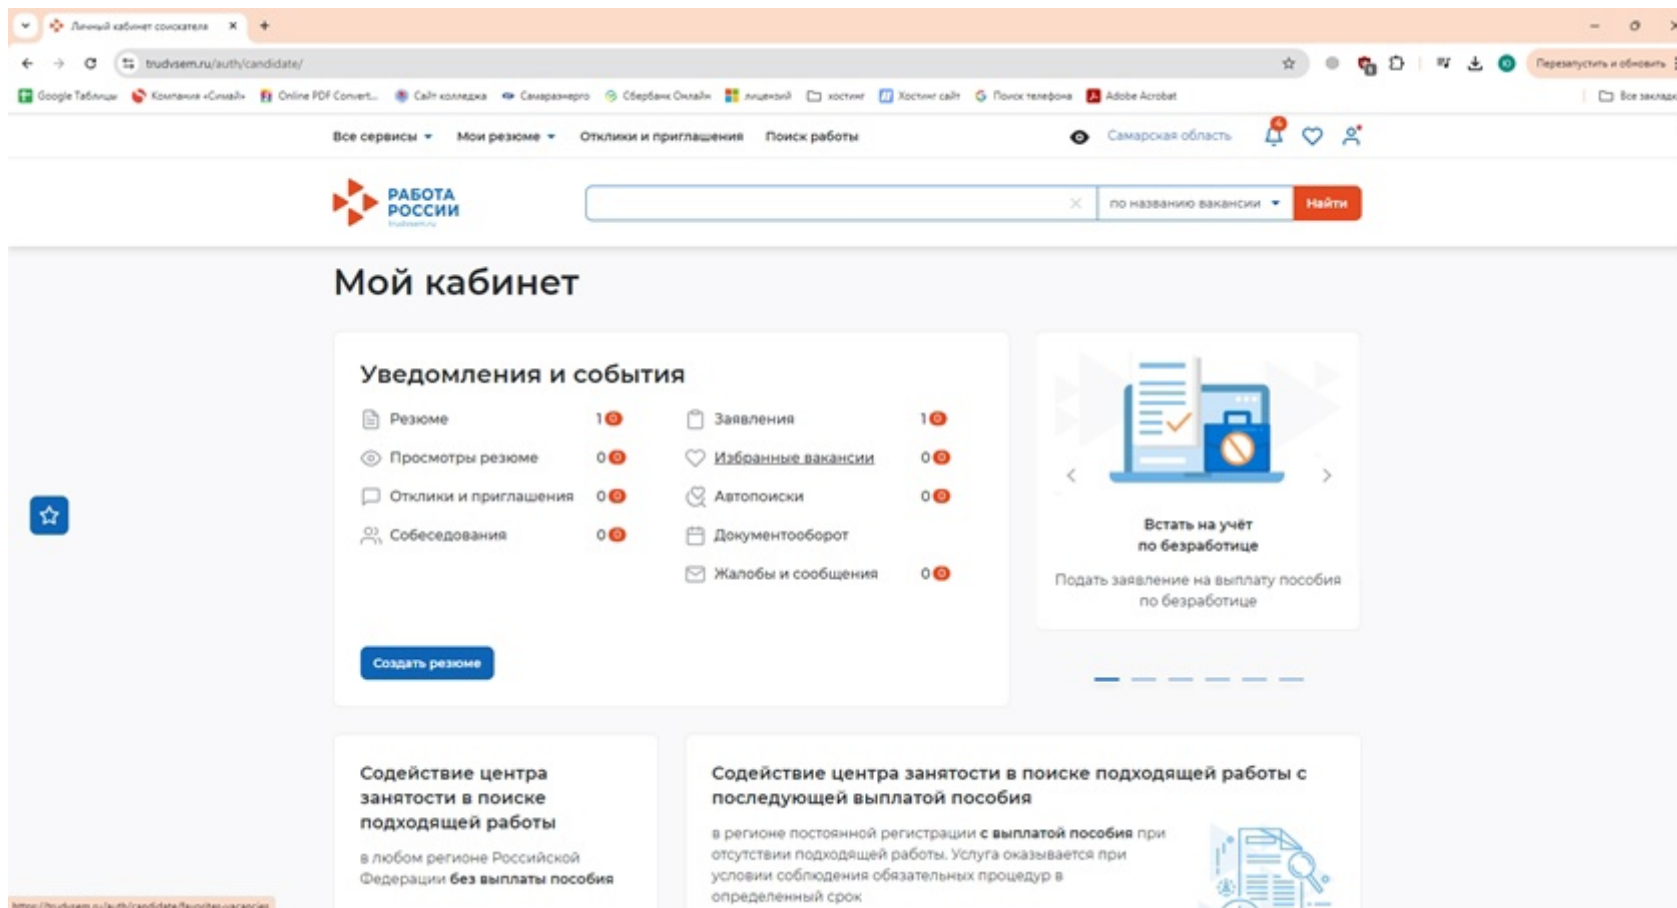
Личный кабинет соискателя ×
+

trudvsem.ru/auth/candidate/

Перезапустить и обновить

Google Таблицы   Компания «Смайл»   Online PDF Convert...   Сайт колледжа   Самарaэнерго   Сбербанк Онлайн   лицензий   хостинг   Хостинг сайт   Поиск телефона   Adobe Acrobat   Все закладки

Все сервисы ▾   Мои резюме ▾   Отклики и приглашения   Поиск работы   Самарская область

РАБОТА РОССИИ trudvsem.ru

по названию вакансии ▾   Найти

Мой кабинет

Уведомления и события

| Резюме | 1 | Заявления | 1 |
|---|---|---|---|
| Просмотры резюме | 0 | Избранные вакансии | 0 |
| Отклики и приглашения | 0 | Автопоиски | 0 |
| Собеседования | 0 | Документооборот | |
| | | Жалобы и сообщения | 0 |

Создать резюме

Встать на учёт по безработице

Подать заявление на выплату пособия по безработице

Содействие центра занятости в поиске подходящей работы

в любом регионе Российской Федерации без выплаты пособия

Содействие центра занятости в поиске подходящей работы с последующей выплатой пособия

в регионе постоянной регистрации с выплатой пособия при отсутствии подходящей работы. Услуга оказывается при условии соблюдения обязательных процедур в определенный срок

https://trudvsem.ru/auth/candidate/favorites-vacancies